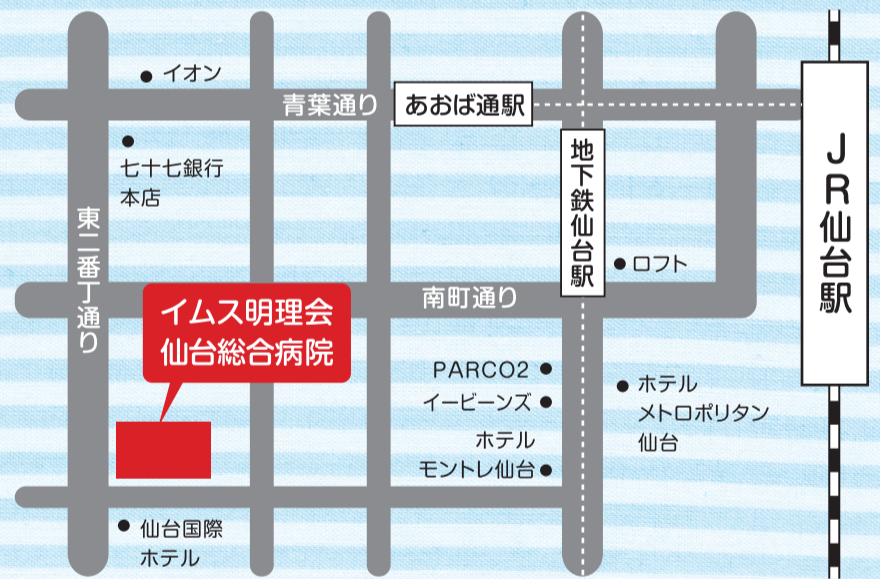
イオン

青葉通り

あおば通駅

七十七銀行
本店

東二番丁通り

地下鉄仙台駅

JR仙台駅

ロフト

南町通り

イムス明理会
仙台総合病院

PARCO2

イービーンズ

ホテル
モントレ仙台

ホテル
メトロポリタン
仙台

仙台国際
ホテル